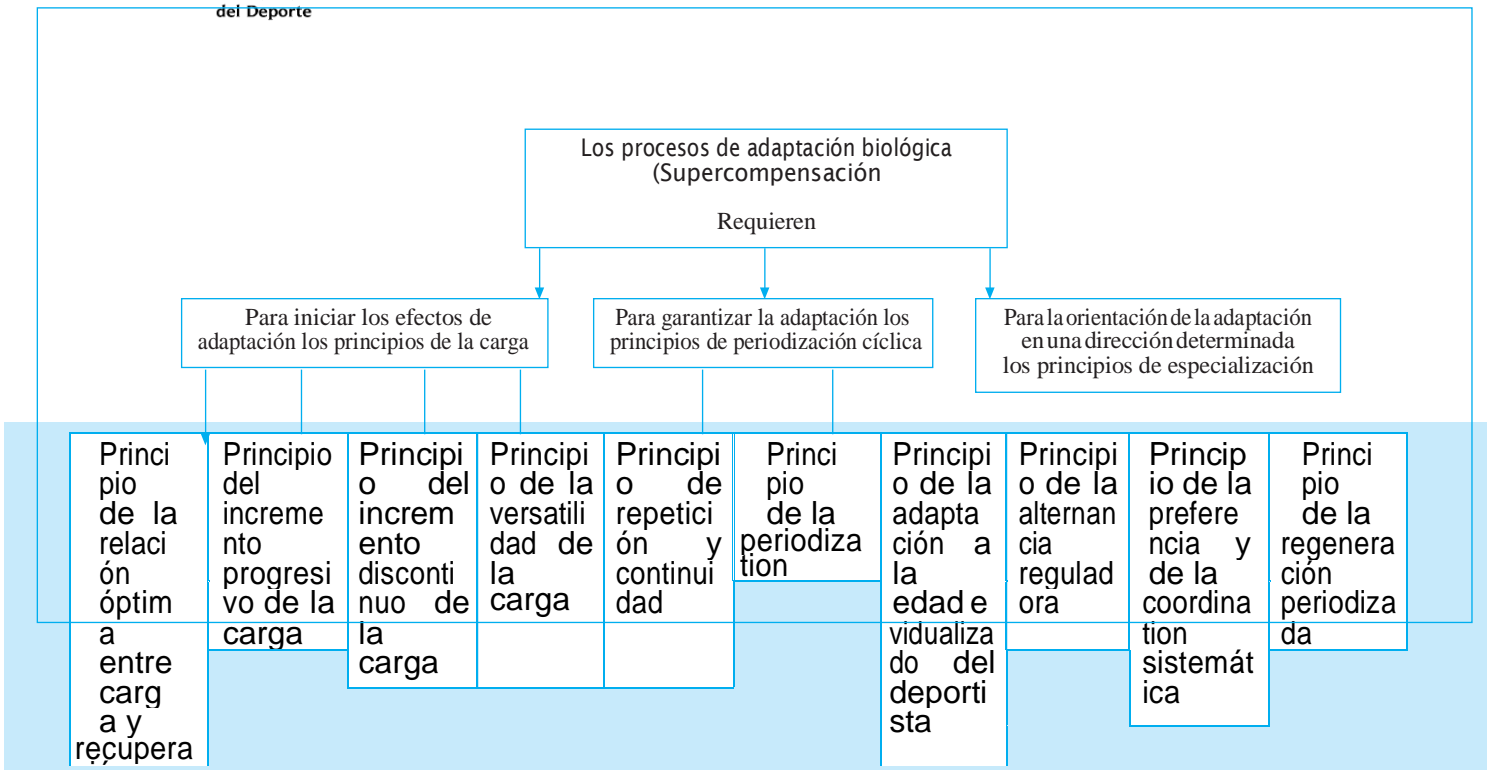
del Deporte

Los procesos de adaptación biológica (Supercompensación

Requieren

Para iniciar los efectos de adaptación los principios de la carga

Para garantizar la adaptación los principios de periodización cíclica

Para la orientación de la adaptación en una dirección determinada los principios de especialización

Principio de la relación óptima entre carga y recupera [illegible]

Principio del incremento progresivo de la carga

Principio del incremento discontinuo de la carga

Principio de la versatilidad de la carga

Principio de repetición y continuidad

Principio de la periodization

Principio de la adaptación a la edad e vidualizado del deportista

Principio de la alternancia reguladora

Principio de la preferencia y de la coordination sistemática

Principio de la regeneración periodizada